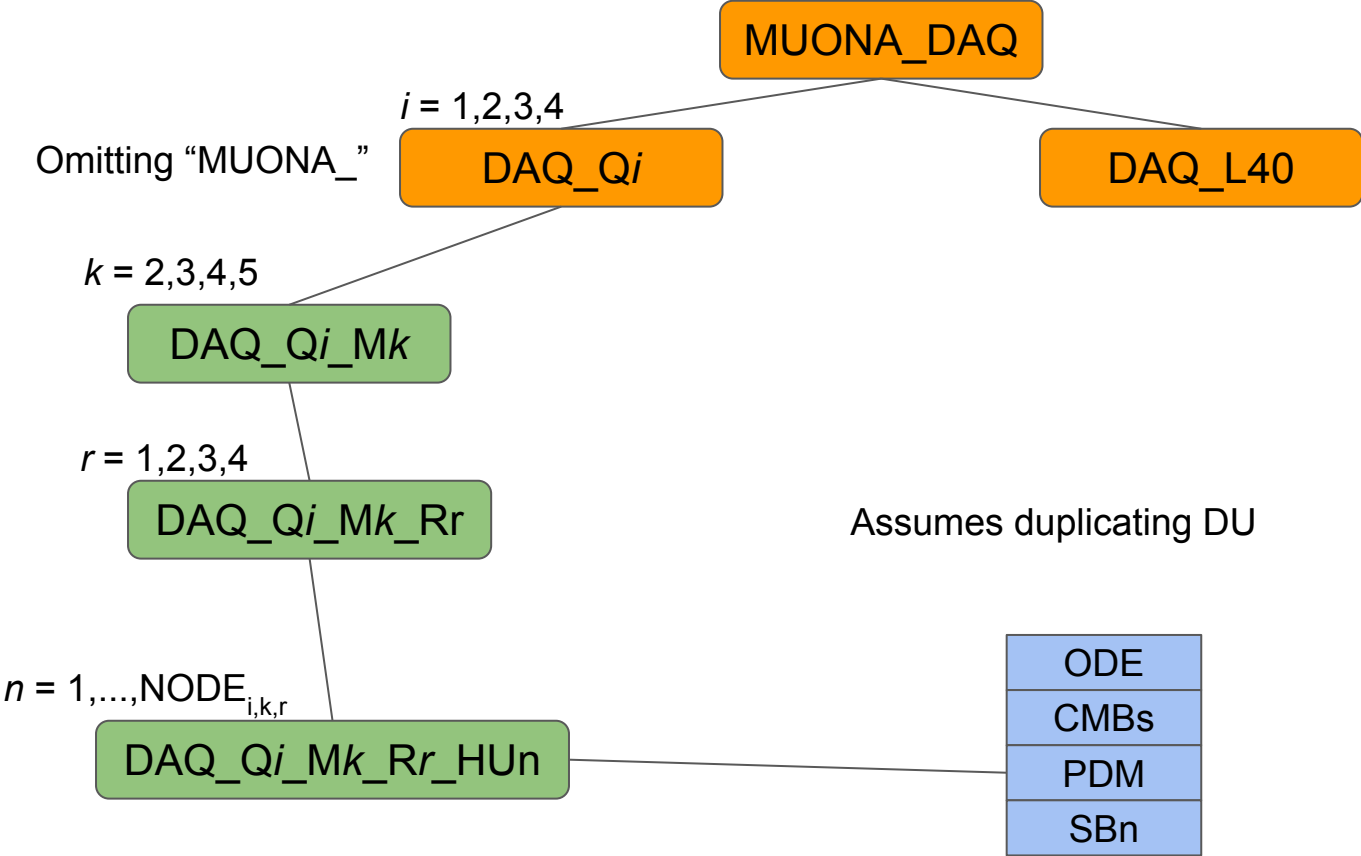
MUONA_DAQ

$i$ = 1,2,3,4

Omitting “MUONA_”

DAQ_Q$i$

DAQ_L40

$k$ = 2,3,4,5

DAQ_Q$i$_M$k$

$r$ = 1,2,3,4

DAQ_Q$i$_M$k$_Rr

Assumes duplicating DU

$n$ = 1,...,$NODE_{i,k,r}$

DAQ_Q$i$_M$k$_R$r$_HUn

ODE
CMBs
PDM
SBn